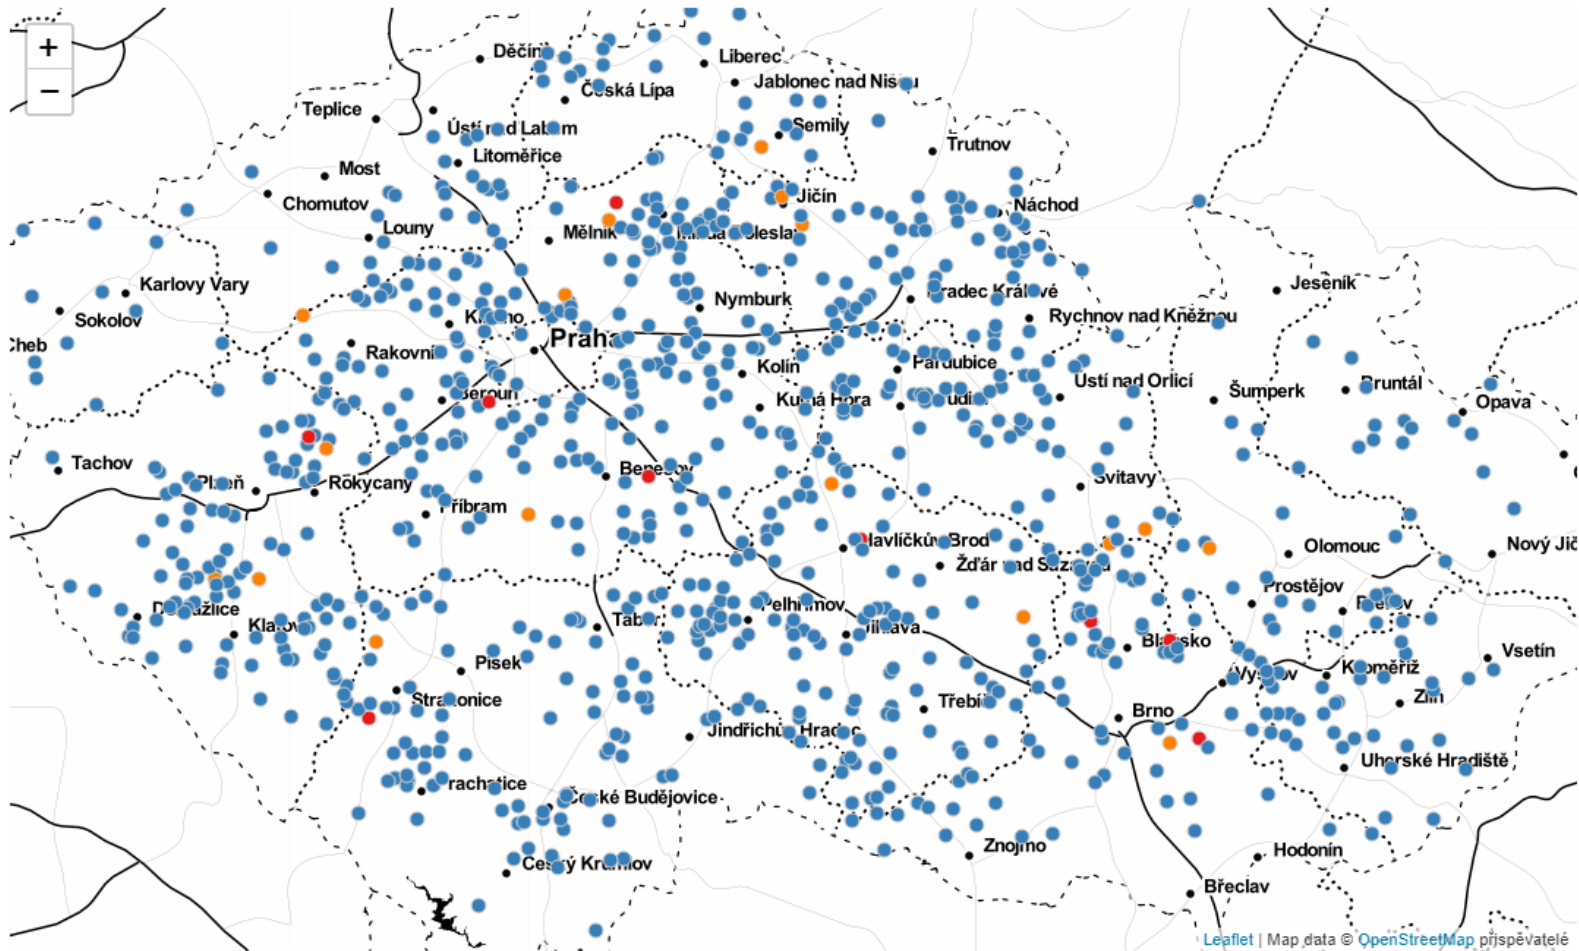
+
−
Děčín
Liberec
Česká Lípa
Jablonec nad Nisou
Teplice
Ústí nad Labem
Semily
Trutnov
Litoměřice
Most
Jičín
Chomutov
Náchod
Louny
Mělník
Mladá Boleslav
Karlovy Vary
Jeseník
Hradec Králové
Nymburk
Sokolov
Kladno
Rychnov nad Kněžnou
Cheb
Praha
Rakovník
Pardubice
Kolín
Ústí nad Orlicí
Šumperk
Bruntál
Beroun
Kutná Hora
Chrudim
Opava
Tachov
Benešov
Svitavy
Plzeň
Rokycany
Příbram
Olomouc
Havlíčkův Brod
Nový Jičín
Žďár nad Sázavou
Prostějov
Domažlice
Pelhřimov
Přerov
Klatovy
Tábor
Jihlava
Blansko
Vsetín
Písek
Vyškov
Kroměříž
Strakonice
Zlín
Třebíč
Brno
Jindřichův Hradec
Uherské Hradiště
Prachatice
České Budějovice
Znojmo
Hodonín
Český Krumlov
Břeclav
Leaflet | Map data © OpenStreetMap přispěvatelé